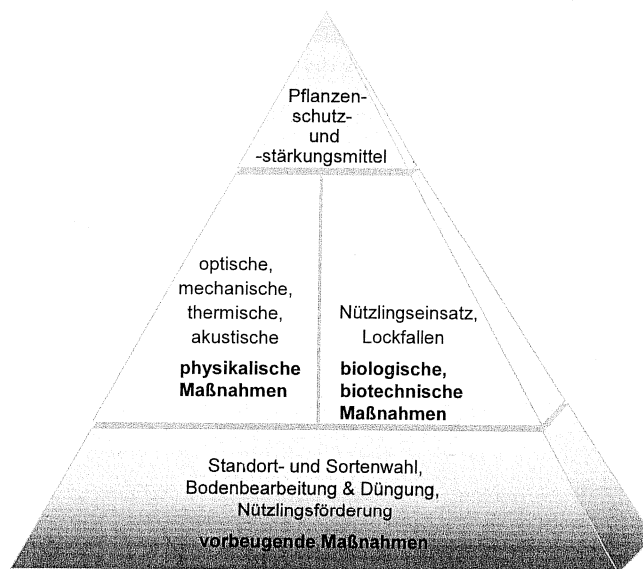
Pflanzenschutz- und -stärkungsmittel

optische, mechanische, thermische, akustische

**physikalische Maßnahmen**

Nützlingseinsatz, Lockfallen

**biologische, biotechnische Maßnahmen**

Standort- und Sortenwahl, Bodenbearbeitung & Düngung, Nützlingsförderung

**vorbeugende Maßnahmen**